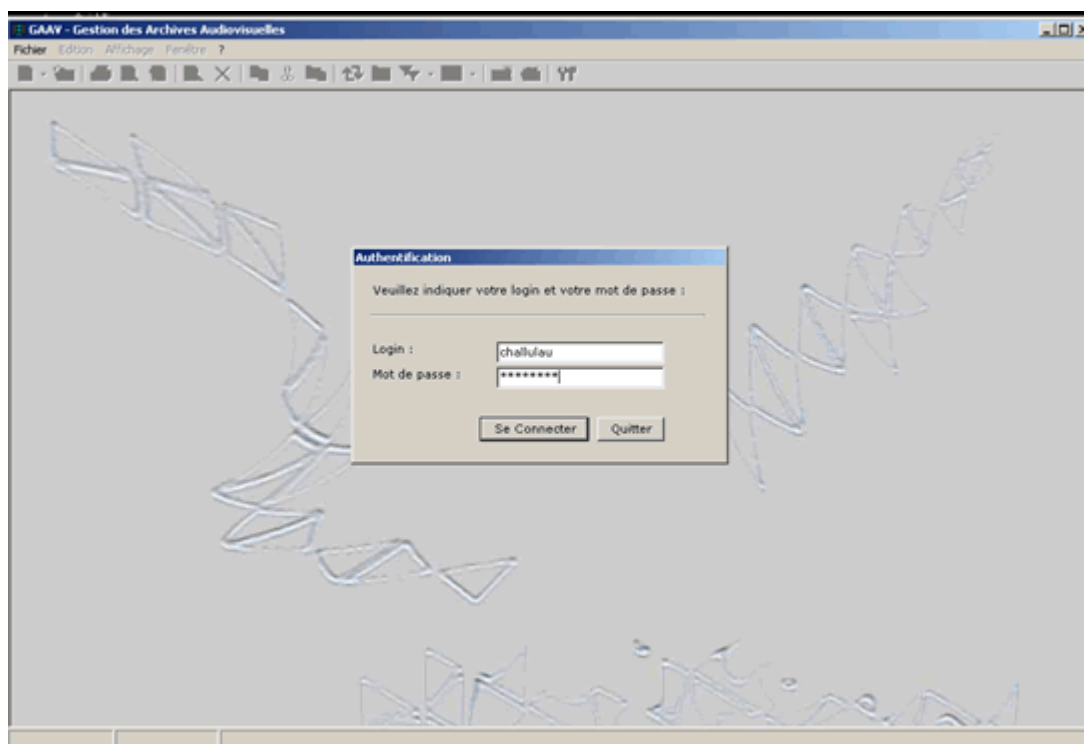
GAAV - Gestion des Archives Audiovisuelles

Fichier Edition Affichage Fenêtre ?

Authentification

Veuillez indiquer votre login et votre mot de passe :

Login : challulau

Mot de passe : ********

Se Connecter Quitter